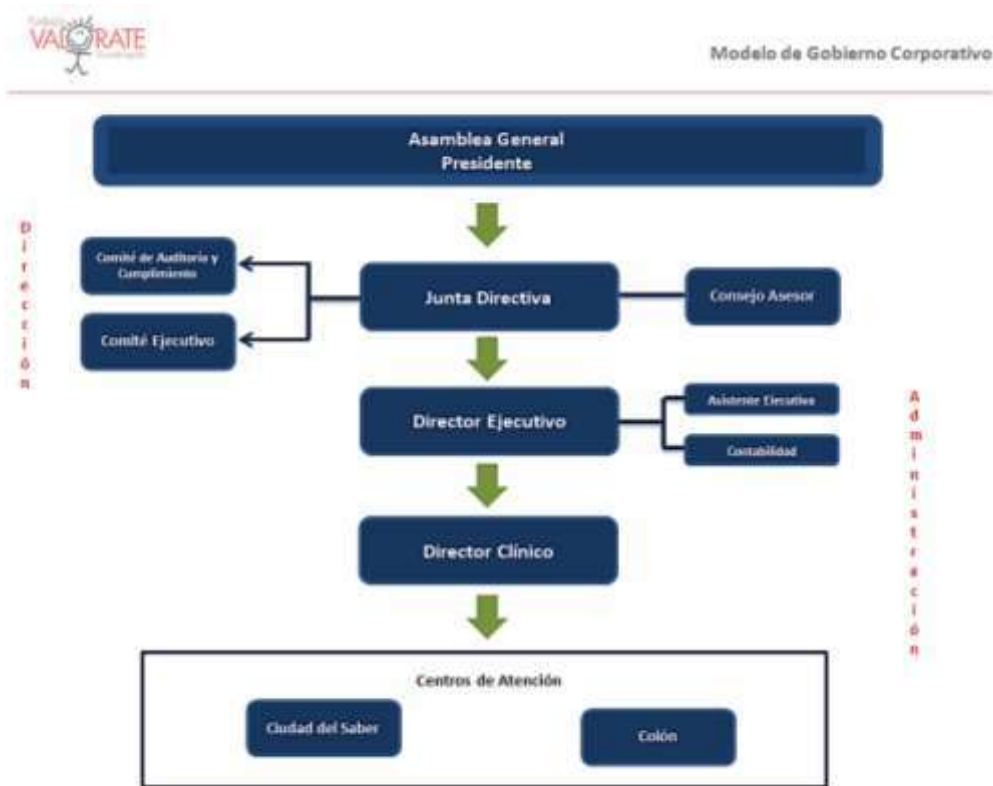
Fundación VALORATE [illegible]

Modelo de Gobierno Corporativo

Asamblea General
Presidente

D i r e c c i ó n

Comité de Auditoría y Cumplimiento

Comité Ejecutivo

Junta Directiva

Consejo Asesor

Director Ejecutivo

Asistente Ejecutiva

Contabilidad

A d m i n i s t r a c i ó n

Director Clínico

Centros de Atención

Ciudad del Saber

Colón